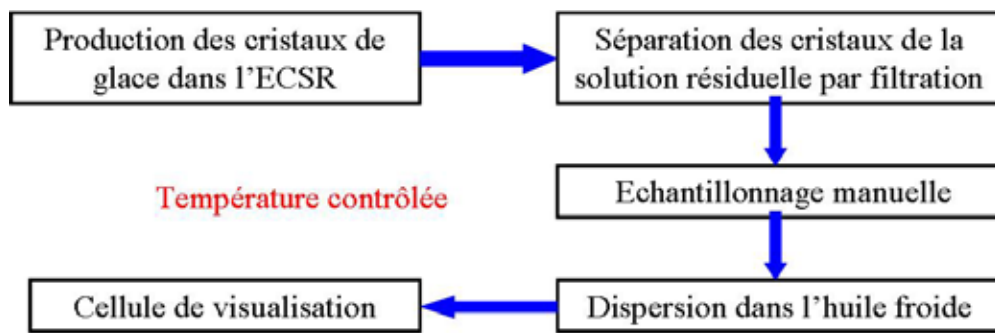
Production des cristaux de glace dans l’ECSR

Séparation des cristaux de la solution résiduelle par filtration

Température contrôlée

Echantillonnage manuelle

Cellule de visualisation

Dispersion dans l’huile froide